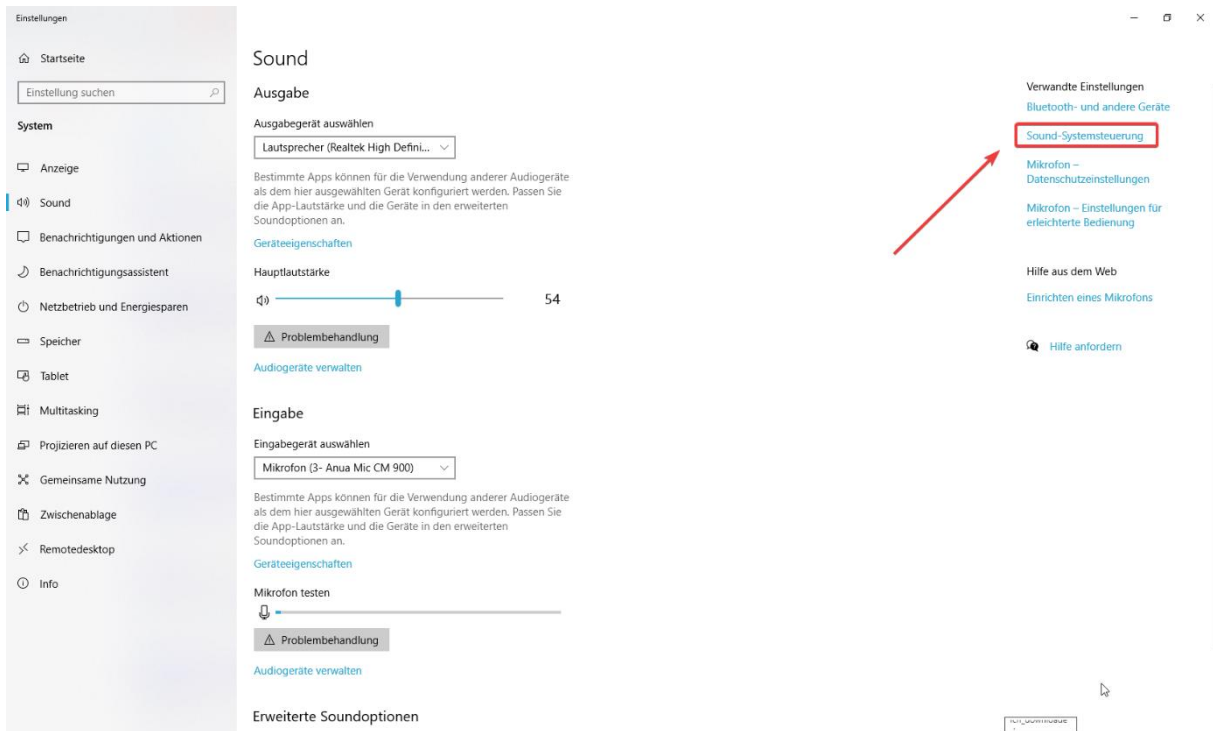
Einstellungen

Startseite

Einstellung suchen

System

Anzeige

Sound

Benachrichtigungen und Aktionen

Benachrichtigungsassistent

Netzbetrieb und Energiesparen

Speicher

Tablet

Multitasking

Projizieren auf diesen PC

Gemeinsame Nutzung

Zwischenablage

Remotedesktop

Info

Sound

Ausgabe

Ausgabegerät auswählen

Lautsprecher (Realtek High Defini...

Bestimmte Apps können für die Verwendung anderer Audiogeräte als dem hier ausgewählten Gerät konfiguriert werden. Passen Sie die App-Lautstärke und die Geräte in den erweiterten Soundoptionen an.

Geräteeigenschaften

Hauptlautstärke

54

Problembehandlung

Audiogeräte verwalten

Eingabe

Eingabegerät auswählen

Mikrofon (3- Anua Mic CM 900)

Bestimmte Apps können für die Verwendung anderer Audiogeräte als dem hier ausgewählten Gerät konfiguriert werden. Passen Sie die App-Lautstärke und die Geräte in den erweiterten Soundoptionen an.

Geräteeigenschaften

Mikrofon testen

Problembehandlung

Audiogeräte verwalten

Erweiterte Soundoptionen

Verwandte Einstellungen

Bluetooth- und andere Geräte

Sound-Systemsteuerung

Mikrofon – Datenschutzeinstellungen

Mikrofon – Einstellungen für erleichterte Bedienung

Hilfe aus dem Web

Einrichten eines Mikrofons

Hilfe anfordern

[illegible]